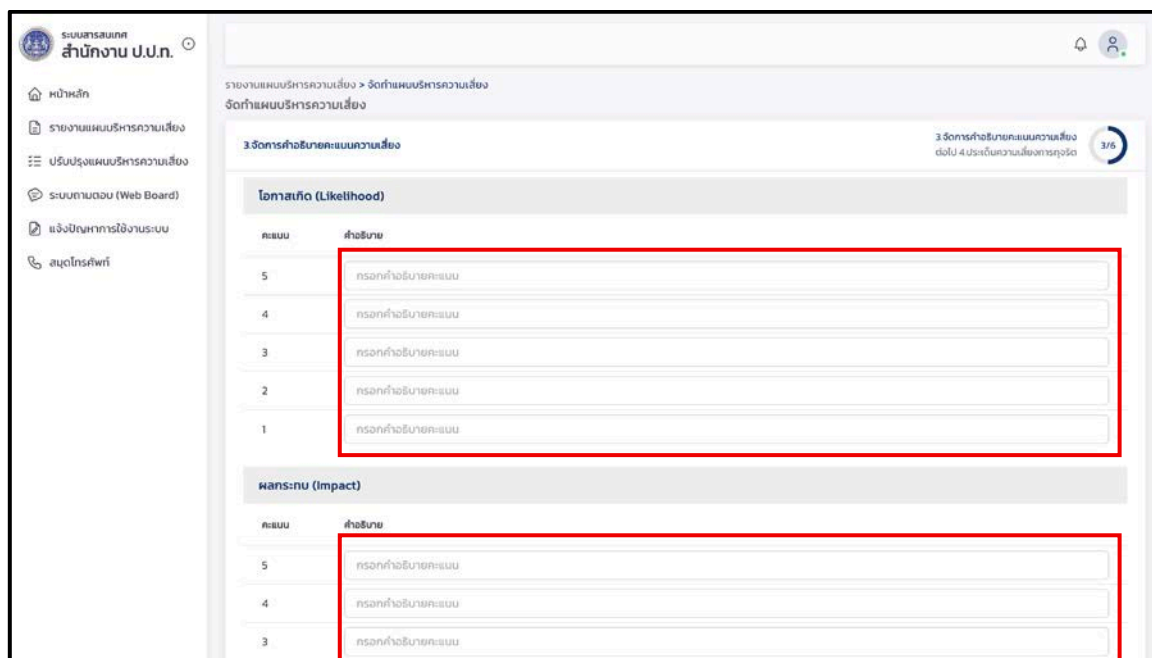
ระบบสารสนเทศ
สำนักงาน ป.ป.ท.

หน้าหลัก
รายงานแผนบริหารความเสี่ยง
ปรับปรุงแผนบริหารความเสี่ยง
ระบบถามตอบ (Web Board)
แจ้งปัญหาการใช้งานระบบ
สมุดโทรศัพท์

รายงานแผนบริหารความเสี่ยง > จัดทำแผนบริหารความเสี่ยง
จัดทำแผนบริหารความเสี่ยง

3.จัดการคำอธิบายคะแนนความเสี่ยง

3.จัดการคำอธิบายคะแนนความเสี่ยง
ต่อไป 4.ประเด็นความเสี่ยงการทุจริต
3/6

โอกาสเกิด (Likelihood)

| คะแนน | คำอธิบาย |
|---|---|
| 5 | กรอกคำอธิบายคะแนน |
| 4 | กรอกคำอธิบายคะแนน |
| 3 | กรอกคำอธิบายคะแนน |
| 2 | กรอกคำอธิบายคะแนน |
| 1 | กรอกคำอธิบายคะแนน |

ผลกระทบ (Impact)

| คะแนน | คำอธิบาย |
|---|---|
| 5 | กรอกคำอธิบายคะแนน |
| 4 | กรอกคำอธิบายคะแนน |
| 3 | กรอกคำอธิบายคะแนน |